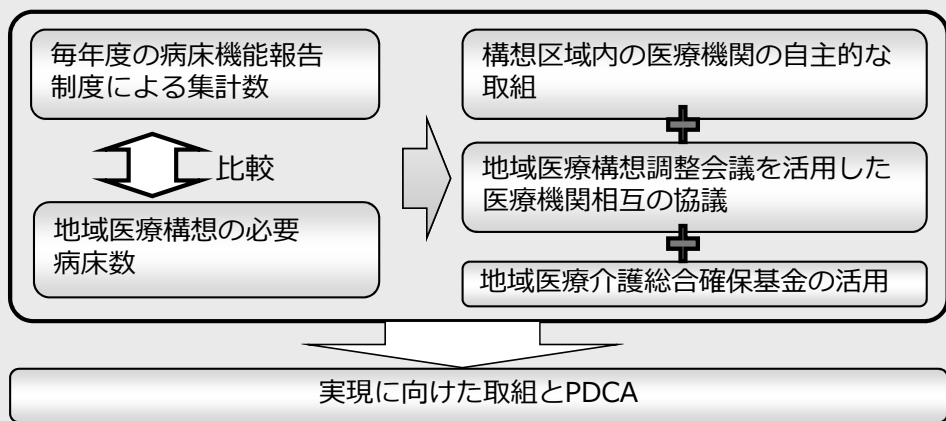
毎年度の病床機能報告制度による集計数

比較

地域医療構想の必要病床数

構想区域内の医療機関の自主的な取組

地域医療構想調整会議を活用した医療機関相互の協議

地域医療介護総合確保基金の活用

実現に向けた取組とPDCA